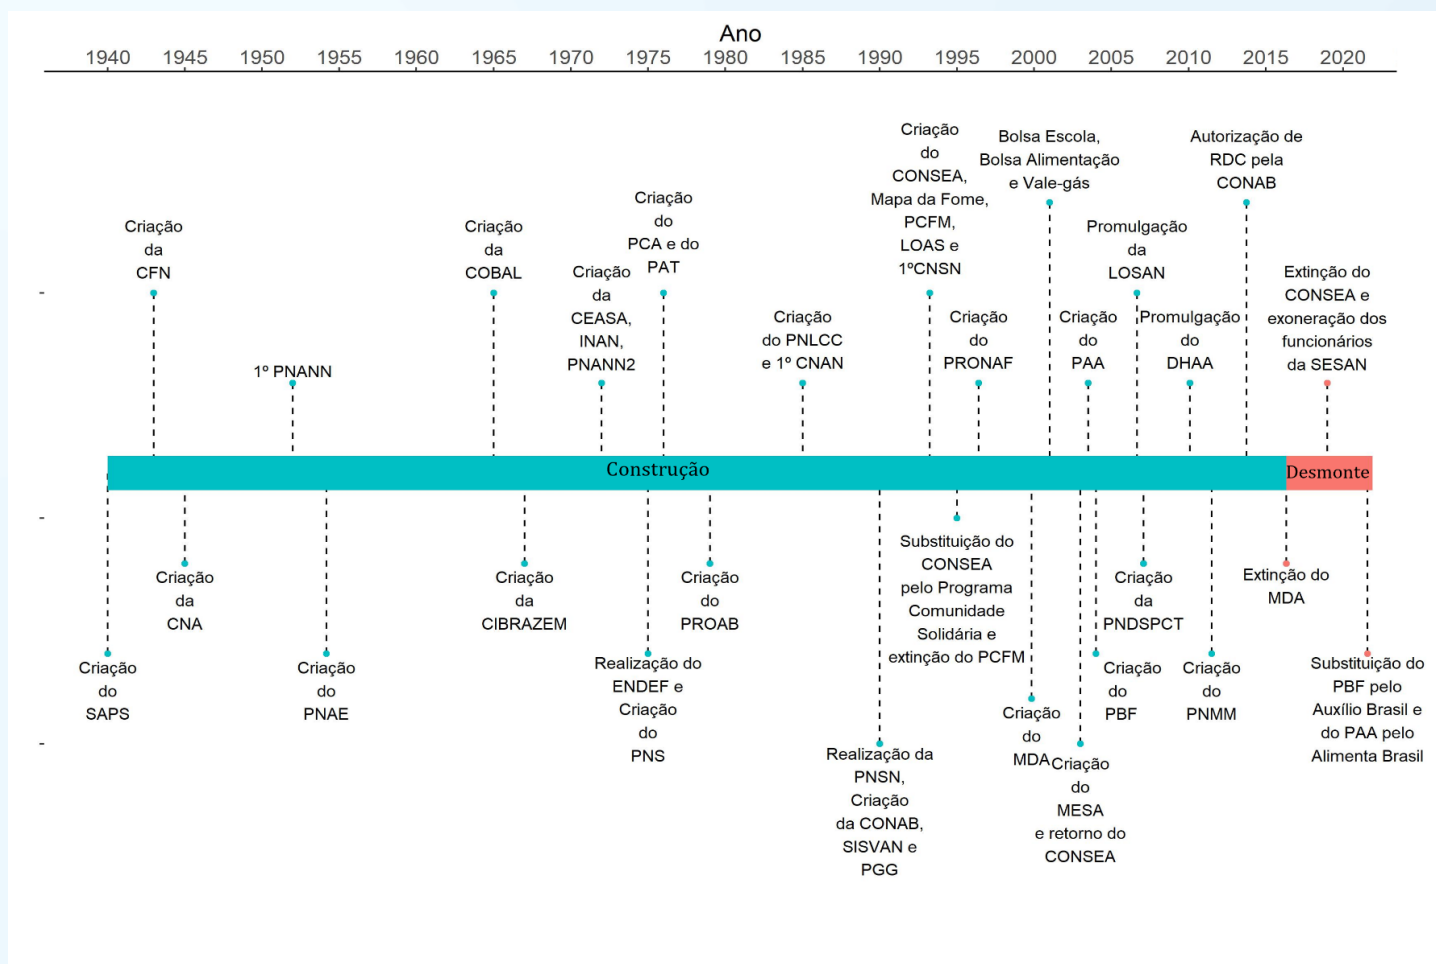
Ano

1940 1945 1950 1955 1960 1965 1970 1975 1980 1985 1990 1995 2000 2005 2010 2015 2020

Criação da CFN

1º PNANN

Criação da COBAL

Criação da CEASA, INAN, PNANN2

Criação do PCA e do PAT

Criação do PNLCC e 1º CNAN

Criação do CONSEA, Mapa da Fome, PCFM, LOAS e 1ºCNSN

Criação do PRONAF

Bolsa Escola, Bolsa Alimentação e Vale-gás

Criação do PAA

Promulgação da LOSAN

Promulgação do DHAA

Autorização de RDC pela CONAB

Extinção do CONSEA e exoneração dos funcionários da SESAN

Construção

Desmonte

Criação do SAPS

Criação da CNA

Criação do PNAE

Criação da CIBRAZEM

Realização do ENDEF e Criação do PNS

Criação do PROAB

Realização da PNSN, Criação da CONAB, SISVAN e PGG

Substituição do CONSEA pelo Programa Comunidade Solidária e extinção do PCFM

Criação do MDA

Criação do MESA e retorno do CONSEA

Criação do PBF

Criação da PNDSPCT

Criação do PNMM

Extinção do MDA

Substituição do PBF pelo Auxílio Brasil e do PAA pelo Alimenta Brasil